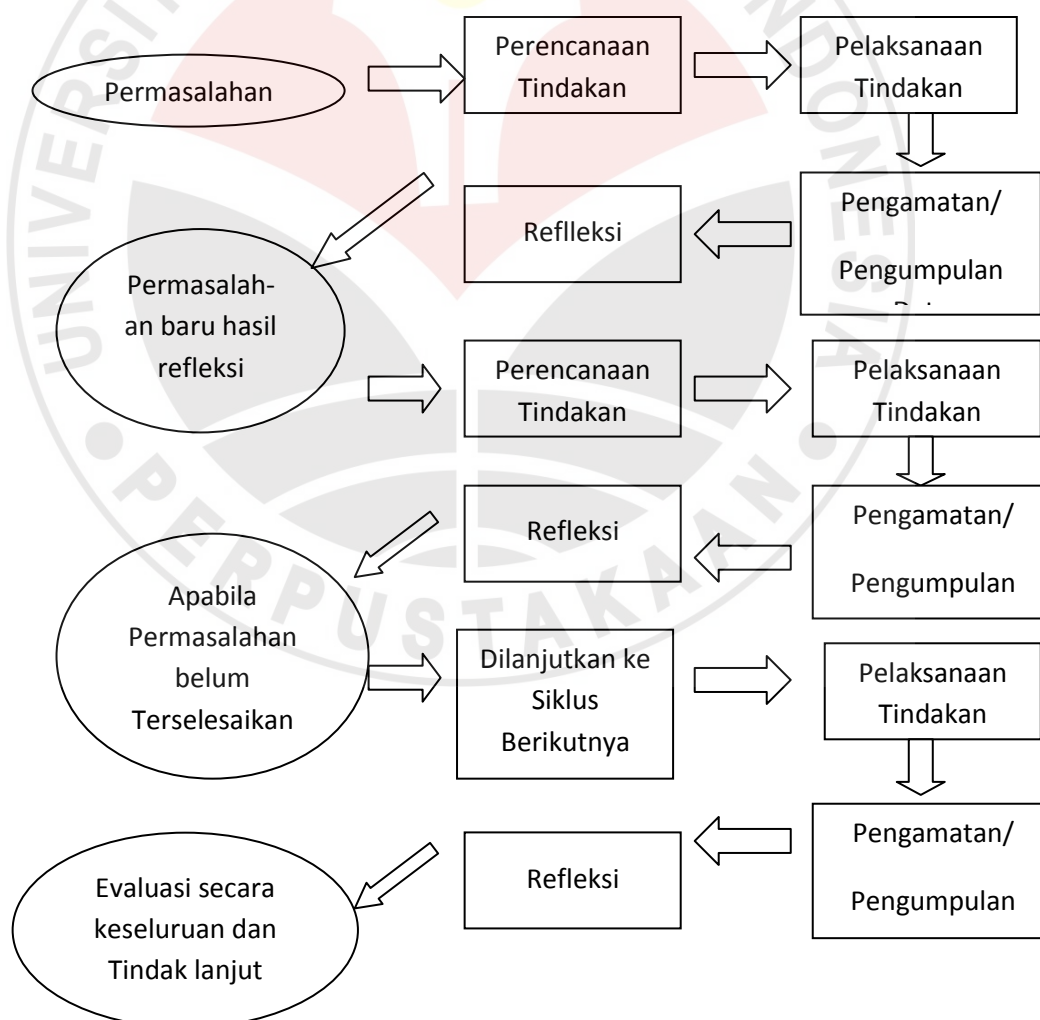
Permasalahan

Perencanaan Tindakan

Pelaksanaan Tindakan

Pengamatan/ Pengumpulan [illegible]

Reflleksi

Permasalahan baru hasil refleksi

Perencanaan Tindakan

Pelaksanaan Tindakan

Pengamatan/ Pengumpulan

Refleksi

Apabila Permasalahan belum Terselesaikan

Dilanjutkan ke Siklus Berikutnya

Pelaksanaan Tindakan

Pengamatan/ Pengumpulan

Refleksi

Evaluasi secara keseluruan dan Tindak lanjut